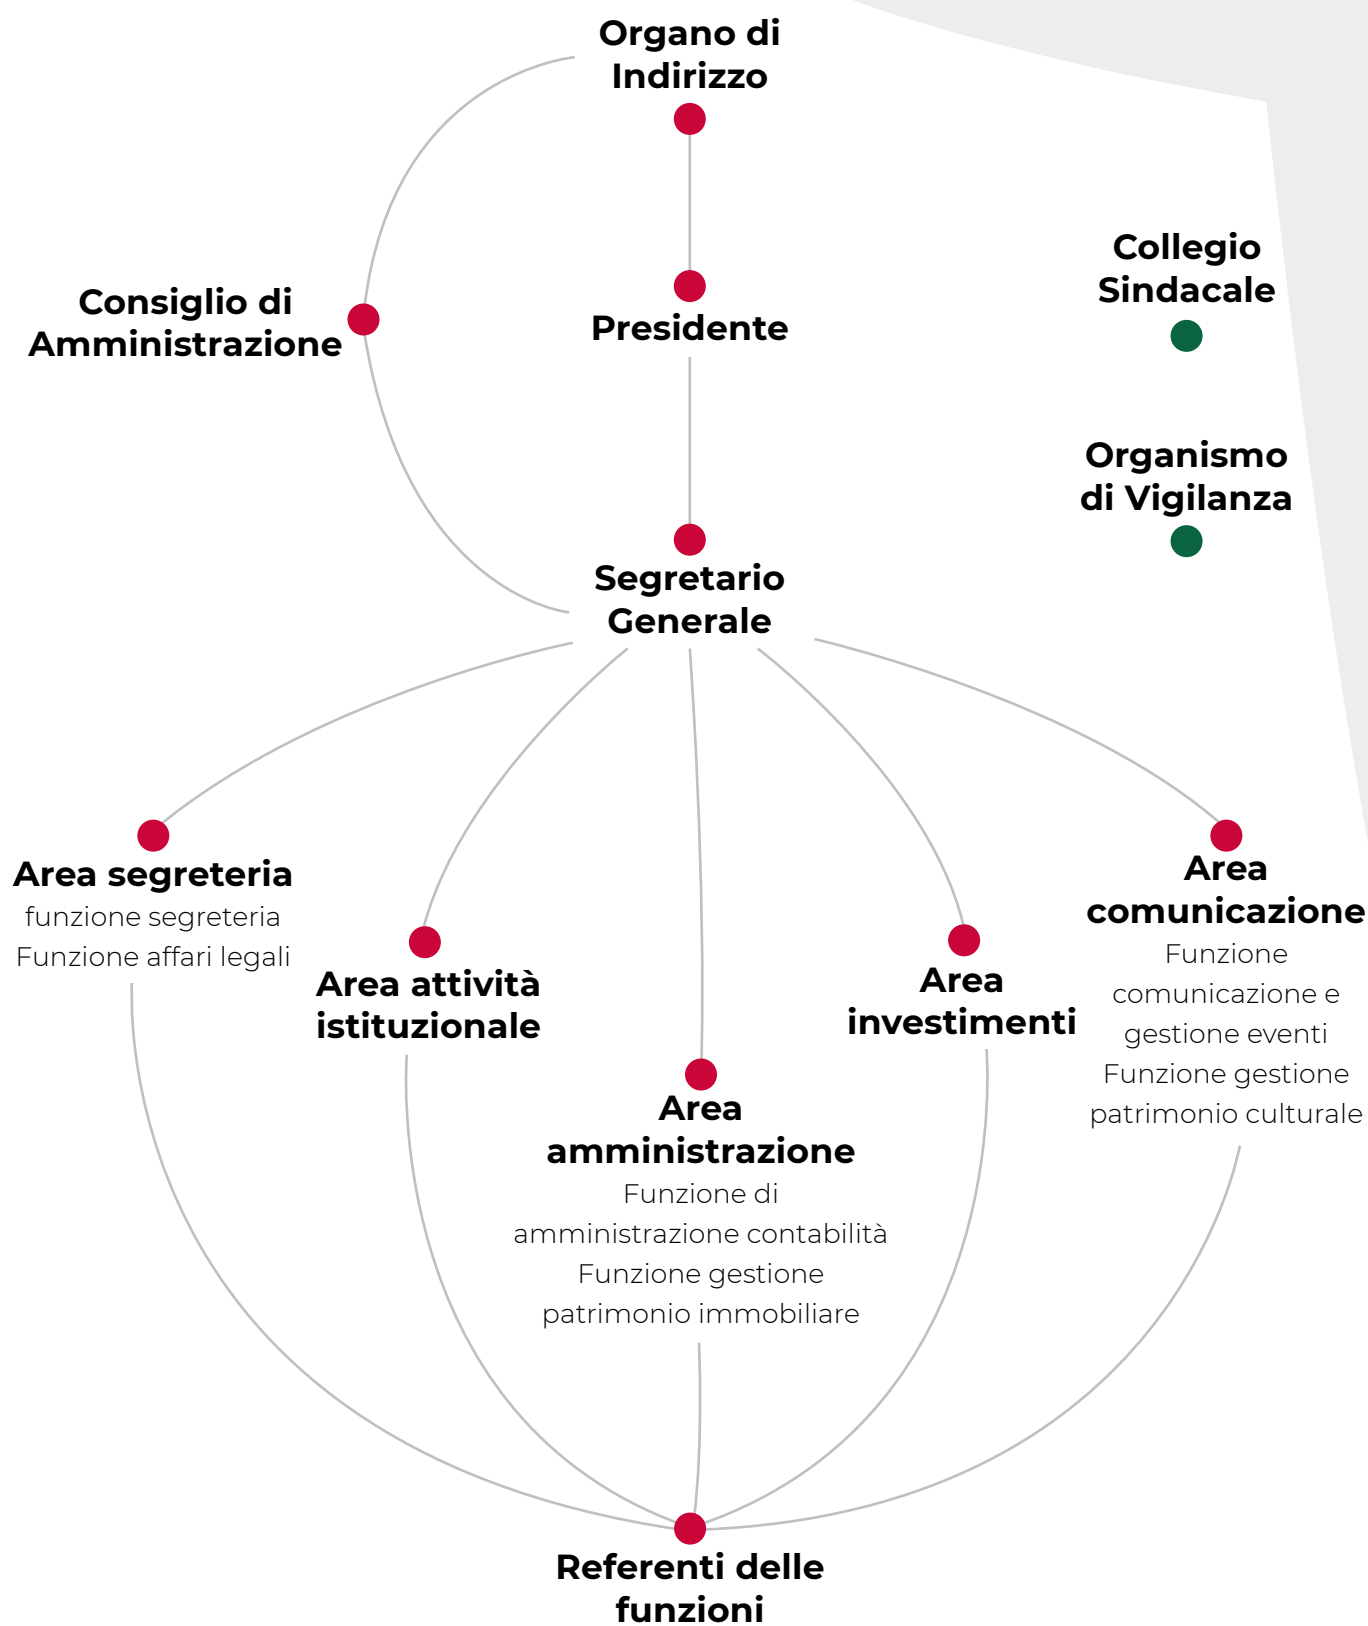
Organo di Indirizzo

Consiglio di Amministrazione

Presidente

Collegio Sindacale

Organismo di Vigilanza

Segretario Generale

Area segreteria
funzione segreteria
Funzione affari legali

Area attività istituzionale

Area amministrazione
Funzione di amministrazione contabilità
Funzione gestione patrimonio immobiliare

Area investimenti

Area comunicazione
Funzione comunicazione e gestione eventi
Funzione gestione patrimonio culturale

Referenti delle funzioni